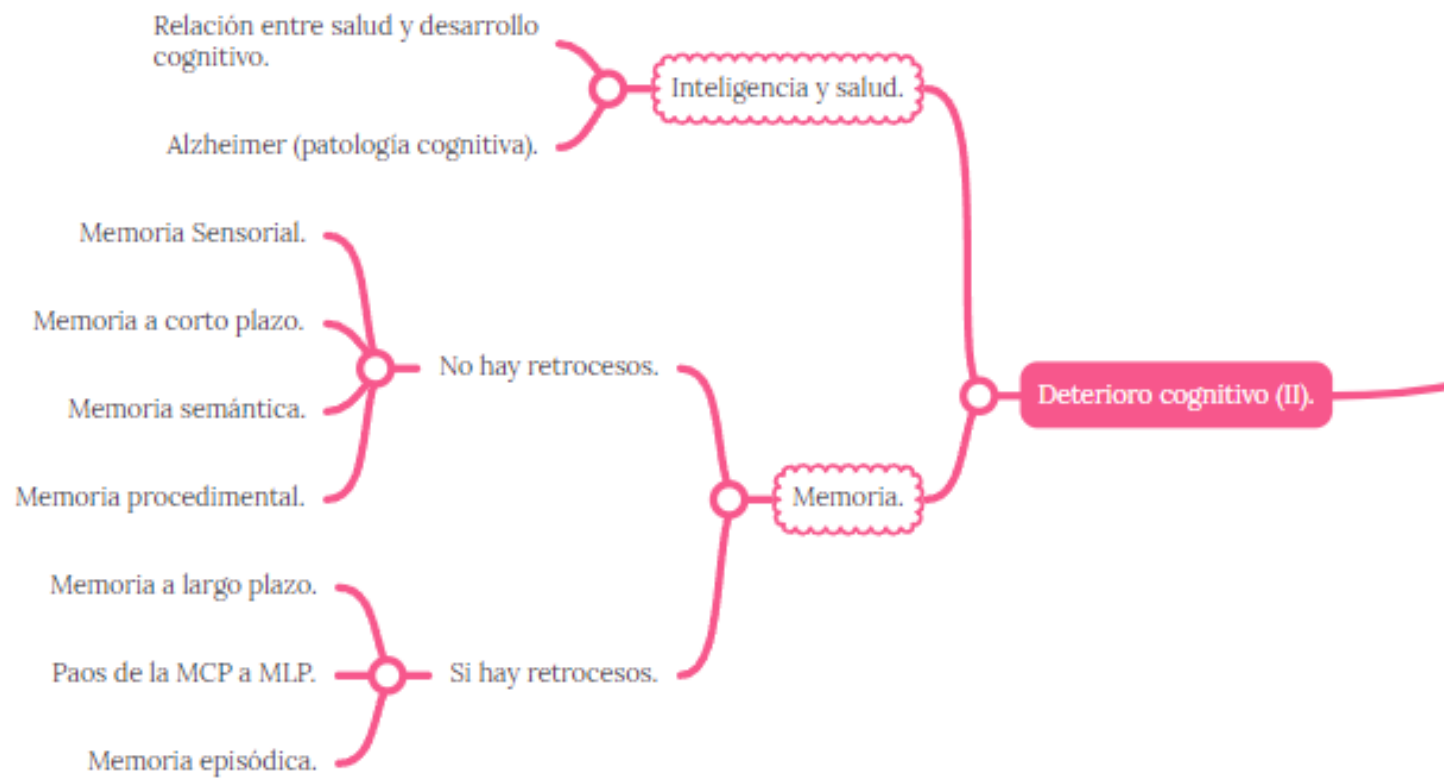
Deterioro cognitivo (II).

Inteligencia y salud.

Relación entre salud y desarrollo cognitivo.

Alzheimer (patología cognitiva).

Memoria.

No hay retrocesos.

Memoria Sensorial.

Memoria a corto plazo.

Memoria semántica.

Memoria procedimental.

Si hay retrocesos.

Memoria a largo plazo.

Paos de la MCP a MLP.

Memoria episódica.